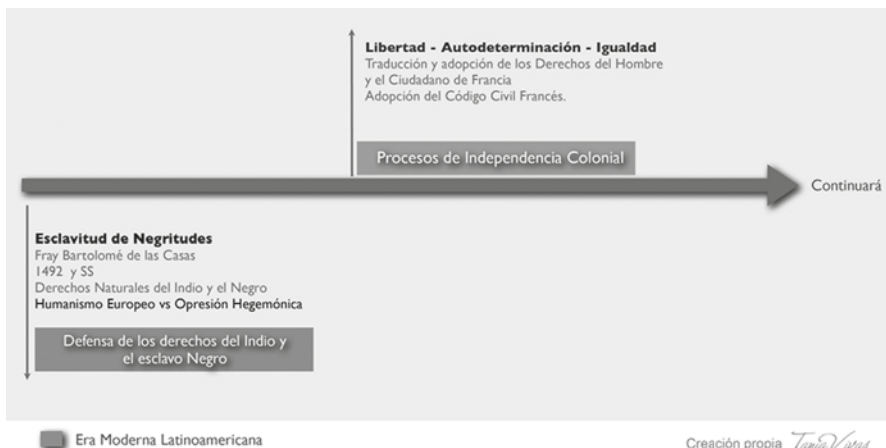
Libertad - Autodeterminación - Igualdad
Traducción y adopción de los Derechos del Hombre y el Ciudadano de Francia
Adopción del Código Civil Francés.

Procesos de Independencia Colonial

Continuará

Esclavitud de Negritudes
Fray Bartolomé de las Casas
1492 y SS
Derechos Naturales del Indio y el Negro
Humanismo Europeo vs Opresión Hegemónica

Defensa de los derechos del Indio y el esclavo Negro

Era Moderna Latinoamericana

Creación propia Tania Vargas